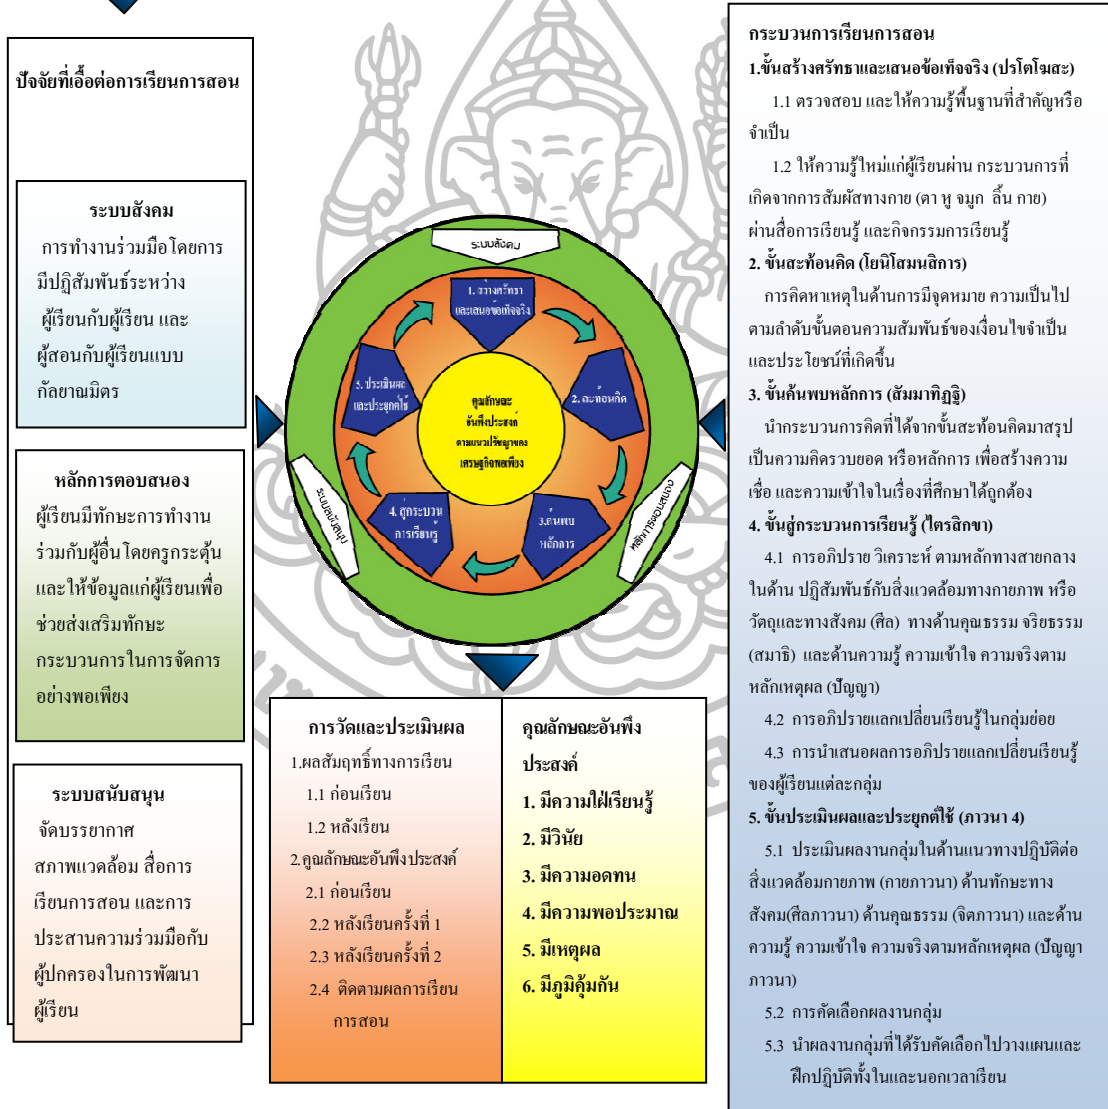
ปัจจัยที่เอื้อต่อการเรียนการสอน

ระบบสังคม
การทำงานร่วมมือโดยการมีปฏิสัมพันธ์ระหว่าง ผู้เรียนกับผู้เรียน และผู้สอนกับผู้เรียนแบบกัลยาณมิตร

หลักการตอบสนอง
ผู้เรียนมีทักษะการทำงานร่วมกับผู้อื่น โดยครูกระตุ้นและให้ข้อมูลแก่ผู้เรียนเพื่อช่วยส่งเสริมทักษะกระบวนการในการจัดการอย่างพอเพียง

ระบบสนับสนุน
จัดบรรยากาศ สภาพแวดล้อม สื่อการเรียนการสอน และการประสานความร่วมมือกับผู้ปกครองในการพัฒนาผู้เรียน

ระบบสังคม
1. สร้างศรัทธาและเสนอข้อเท็จจริง
2. สะท้อนคิด
3. ค้นพบหลักการ
4. สู่กระบวนการเรียนรู้
5. ประเมินผลและประยุกต์ใช้
คุณลักษณะอันพึงประสงค์ตามแนวปรัชญาของเศรษฐกิจพอเพียง
ระบบสนับสนุน
หลักการตอบสนอง

การวัดและประเมินผล
1.ผลสัมฤทธิ์ทางการเรียน
1.1 ก่อนเรียน
1.2 หลังเรียน
2.คุณลักษณะอันพึงประสงค์
2.1 ก่อนเรียน
2.2 หลังเรียนครั้งที่ 1
2.3 หลังเรียนครั้งที่ 2
2.4 ติดตามผลการเรียนการสอน

คุณลักษณะอันพึงประสงค์
1. มีความใฝ่เรียนรู้
2. มีวินัย
3. มีความอดทน
4. มีความพอประมาณ
5. มีเหตุผล
6. มีภูมิคุ้มกัน

กระบวนการเรียนการสอน
1.ขั้นสร้างศรัทธาและเสนอข้อเท็จจริง (ปรโตโฆสะ)
1.1 ตรวจสอบ และให้ความรู้พื้นฐานที่สำคัญหรือจำเป็น
1.2 ให้ความรู้ใหม่แก่ผู้เรียนผ่าน กระบวนการที่เกิดจากการสัมผัสทางกาย (ตา หู จมูก ลิ้น กาย) ผ่านสื่อการเรียนรู้ และกิจกรรมการเรียนรู้
2. ขั้นสะท้อนคิด (โยนิโสมนสิการ)
การคิดหาเหตุในด้านการมีจุดหมาย ความเป็นไปตามลำดับขั้นตอนความสัมพันธ์ของเงื่อนไขจำเป็นและประโยชน์ที่เกิดขึ้น
3. ขั้นค้นพบหลักการ (สัมมาทิฏฐิ)
นำกระบวนการคิดที่ได้จากขั้นสะท้อนคิดมาสรุปเป็นความคิดรวบยอด หรือหลักการ เพื่อสร้างความเชื่อ และความเข้าใจในเรื่องที่ศึกษาได้ถูกต้อง
4. ขั้นสู่กระบวนการเรียนรู้ (ไตรสิกขา)
4.1 การอภิปราย วิเคราะห์ ตามหลักทางสายกลางในด้าน ปฏิสัมพันธ์กับสิ่งแวดล้อมทางกายภาพ หรือวัตถุและทางสังคม (ศีล) ทางด้านคุณธรรม จริยธรรม (สมาธิ) และด้านความรู้ ความเข้าใจ ความจริงตามหลักเหตุผล (ปัญญา)
4.2 การอภิปรายแลกเปลี่ยนเรียนรู้ในกลุ่มย่อย
4.3 การนำเสนอผลการอภิปรายแลกเปลี่ยนเรียนรู้ของผู้เรียนแต่ละกลุ่ม
5. ขั้นประเมินผลและประยุกต์ใช้ (ภาวนา 4)
5.1 ประเมินผลงานกลุ่มในด้านแนวทางปฏิบัติต่อสิ่งแวดล้อมกายภาพ (กายภาวนา) ด้านทักษะทางสังคม(ศีลภาวนา) ด้านคุณธรรม (จิตภาวนา) และด้านความรู้ ความเข้าใจ ความจริงตามหลักเหตุผล (ปัญญาภาวนา)
5.2 การคัดเลือกผลงานกลุ่ม
5.3 นำผลงานกลุ่มที่ได้รับคัดเลือกไปวางแผนและฝึกปฏิบัติทั้งในและนอกเวลาเรียน